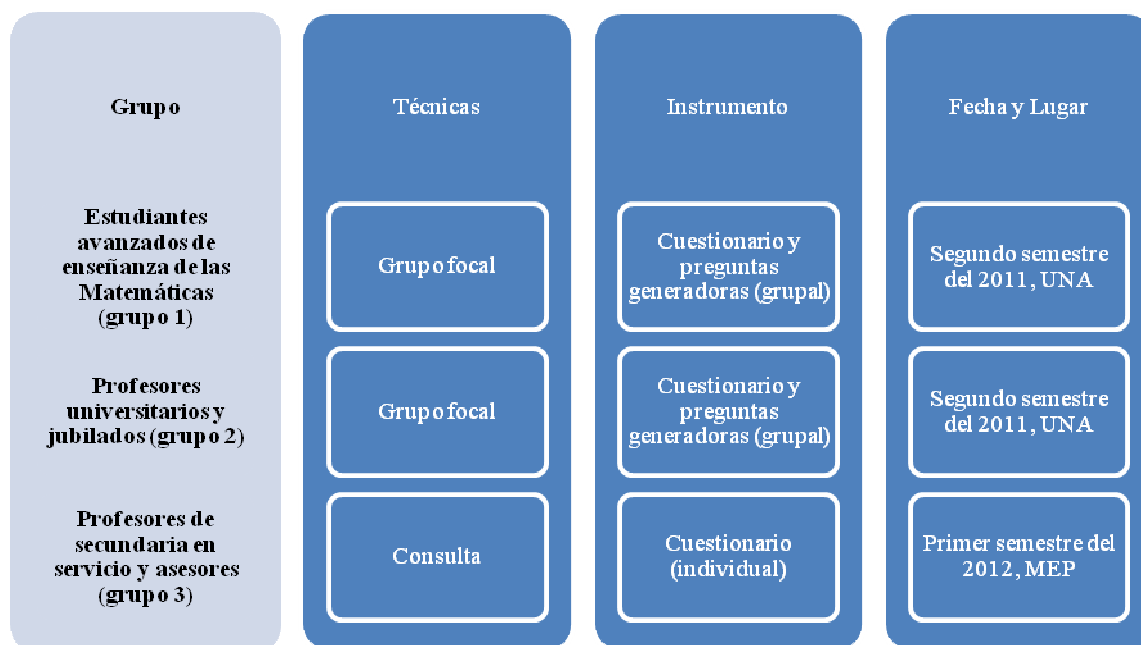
| Grupo | Técnicas | Instrumento | Fecha y Lugar |
|---|---|---|---|
| Estudiantes avanzados de enseñanza de las Matemáticas (grupo 1) | Grupo focal | Cuestionario y preguntas generadoras (grupal) | Segundo semestre del 2011, UNA |
| Profesores universitarios y jubilados (grupo 2) | Grupo focal | Cuestionario y preguntas generadoras (grupal) | Segundo semestre del 2011, UNA |
| Profesores de secundaria en servicio y asesores (grupo 3) | Consulta | Cuestionario (individual) | Primer semestre del 2012, MEP |